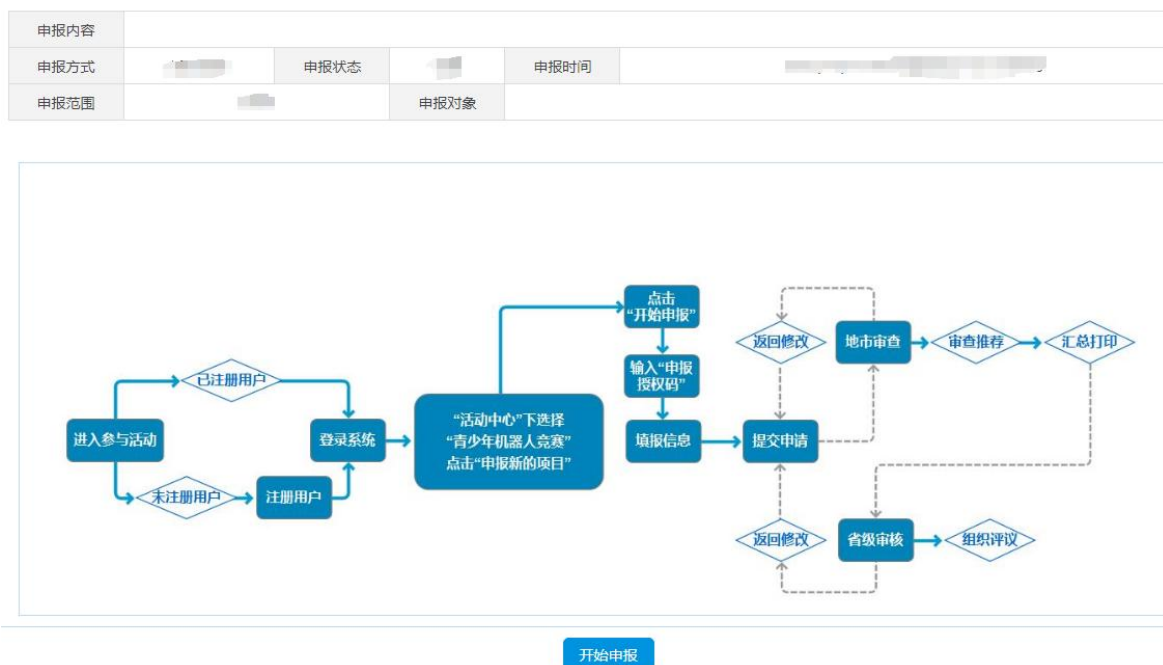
| 申报内容 | | | | | |
|---|---|---|---|---|---|
| 申报方式 | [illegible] | 申报状态 | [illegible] | 申报时间 | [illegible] |
| 申报范围 | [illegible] | 申报对象 | | | |

进入参与活动

已注册用户

未注册用户

注册用户

登录系统

“活动中心”下选择“青少年机器人竞赛”点击“申报新的项目”

点击“开始申报”

输入“申报授权码”

填报信息

提交申请

返回修改

地市审查

审查推荐

汇总打印

返回修改

省级审核

组织评议

开始申报